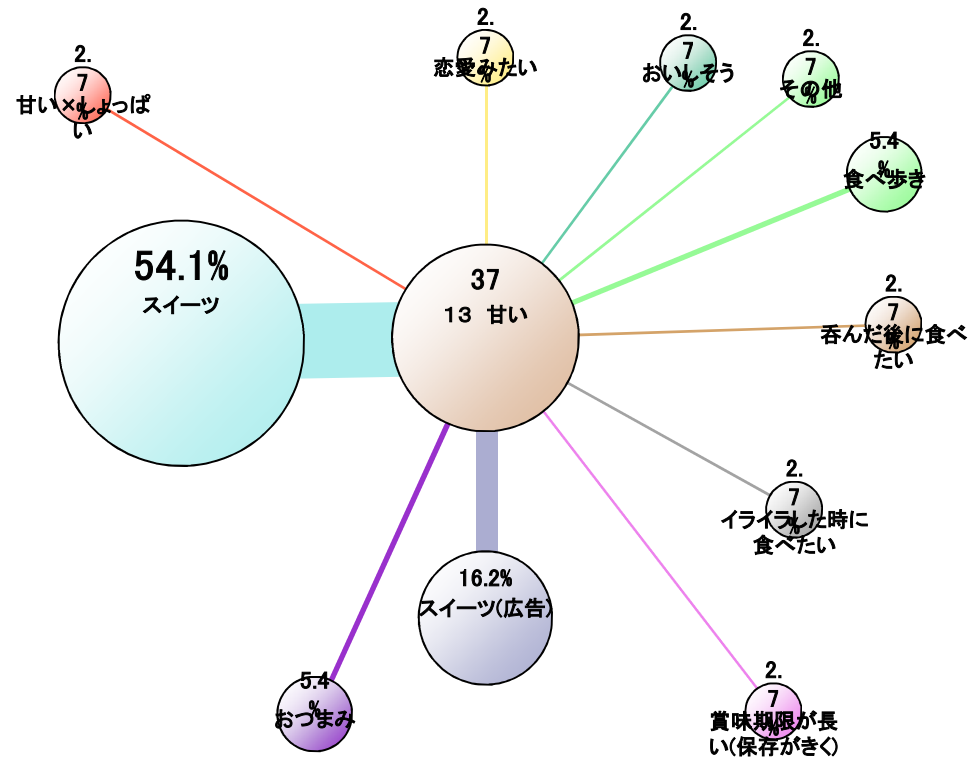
2.
7
%
甘い×しょっぱい

2.
7
%
恋愛みたい

2.
7
%
おいしそう

2.
7
%
その他

5.4
%
食べ歩き

54.1%
スイーツ

37
13　甘い

2.
7
%
呑んだ後に食べたい

2.
7
%
イライラした時に食べたい

16.2%
スイーツ(広告)

5.4
%
おつまみ

2.
7
%
賞味期限が長い(保存がきく)